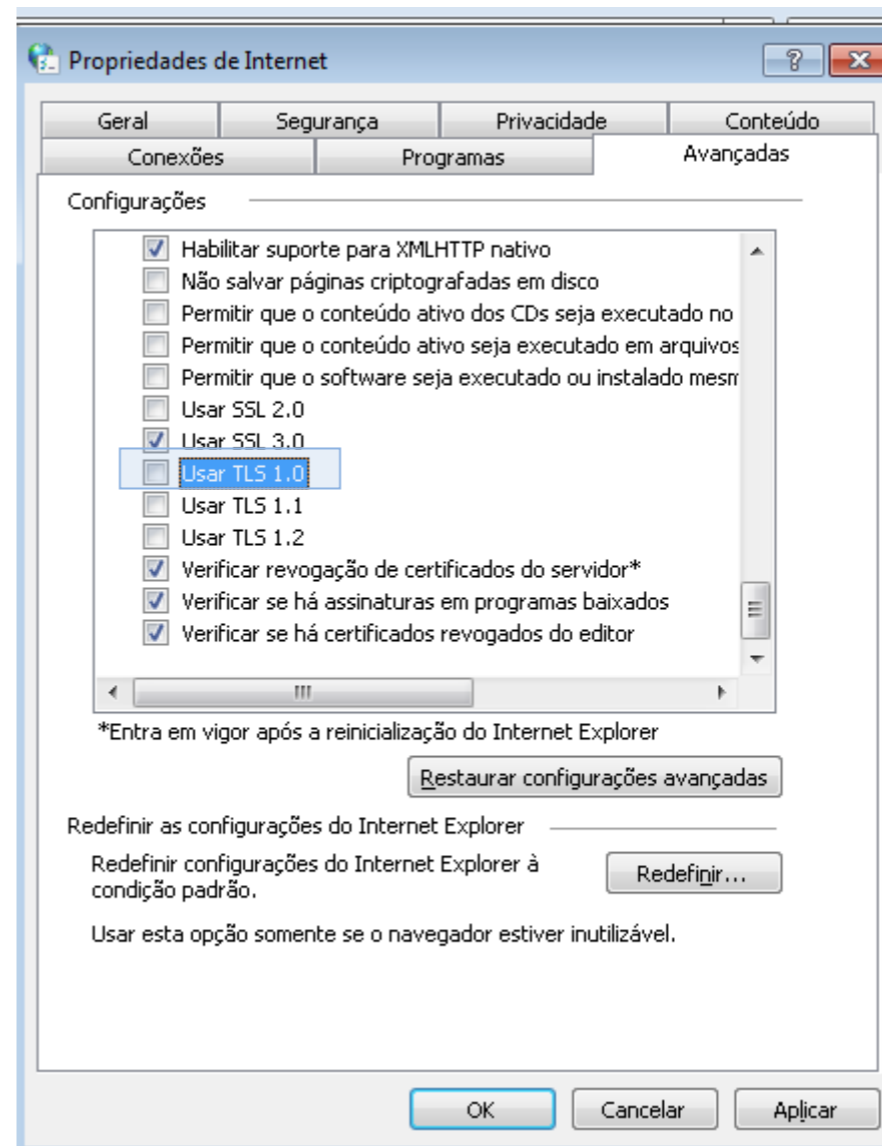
Propriedades de Internet

?

Geral | Segurança | Privacidade | Conteúdo
Conexões | Programas | Avançadas

Configurações

Habilitar suporte para XMLHTTP nativo
Não salvar páginas criptografadas em disco
Permitir que o conteúdo ativo dos CDs seja executado no
Permitir que o conteúdo ativo seja executado em arquivos
Permitir que o software seja executado ou instalado mesm
Usar SSL 2.0
Usar SSL 3.0
Usar TLS 1.0
Usar TLS 1.1
Usar TLS 1.2
Verificar revogação de certificados do servidor*
Verificar se há assinaturas em programas baixados
Verificar se há certificados revogados do editor

*Entra em vigor após a reinicialização do Internet Explorer

Restaurar configurações avançadas

Redefinir as configurações do Internet Explorer

Redefinir configurações do Internet Explorer à condição padrão.

Redefinir...

Usar esta opção somente se o navegador estiver inutilizável.

OK
Cancelar
Aplicar